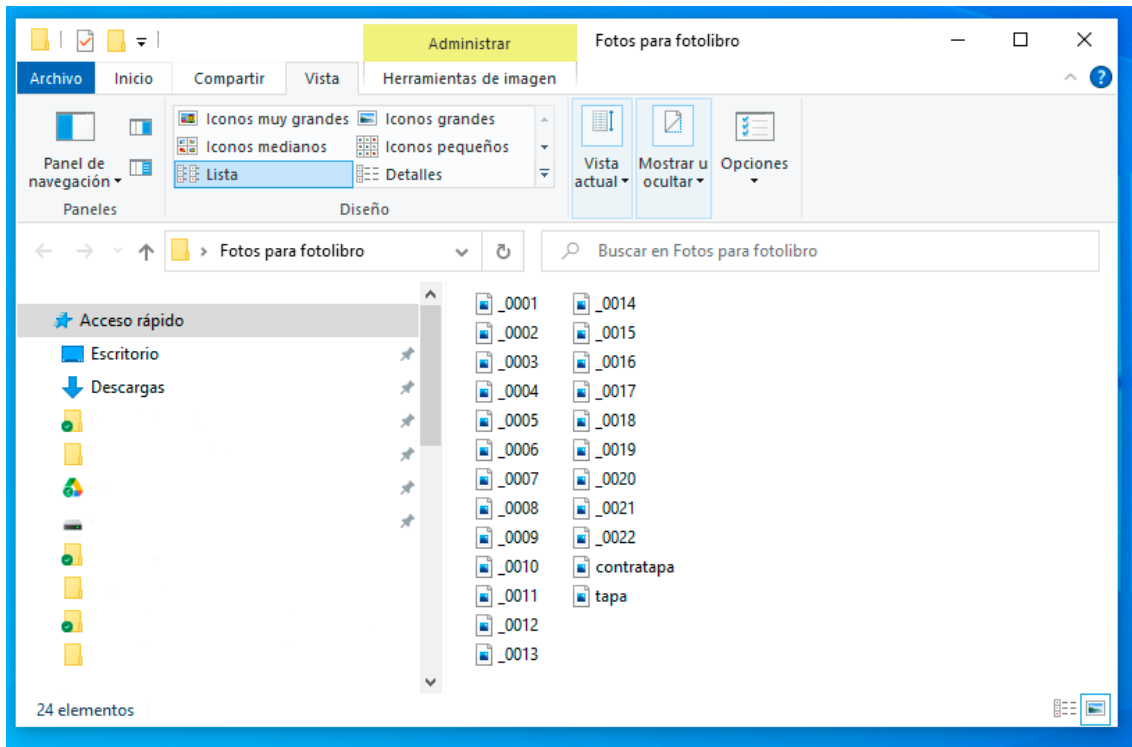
Administrar
Fotos para fotolibro

Archivo
Inicio
Compartir
Vista
Herramientas de imagen

Panel de navegación
Paneles

Iconos muy grandes
Iconos grandes
Iconos medianos
Iconos pequeños
Lista
Detalles
Diseño

Vista actual
Mostrar u ocultar
Opciones

Fotos para fotolibro
Buscar en Fotos para fotolibro

Acceso rápido
Escritorio
Descargas

_0001
_0002
_0003
_0004
_0005
_0006
_0007
_0008
_0009
_0010
_0011
_0012
_0013
_0014
_0015
_0016
_0017
_0018
_0019
_0020
_0021
_0022
contratapa
tapa

24 elementos